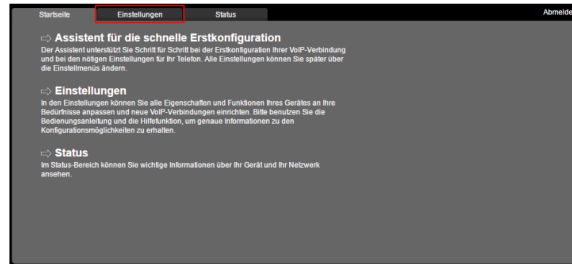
Startseite Einstellungen Status Abmelde

⇨ Assistent für die schnelle Erstkonfiguration
Der Assistent unterstützt Sie Schritt für Schritt bei der Erstkonfiguration Ihrer VoIP-Verbindung und bei den nötigen Einstellungen für Ihr Telefon. Alle Einstellungen können Sie später über die Einstellmenüs ändern.

⇨ Einstellungen
In den Einstellungen können Sie alle Eigenschaften und Funktionen Ihres Gerätes an Ihre Bedürfnisse anpassen und neue VoIP-Verbindungen einrichten. Bitte benutzen Sie die Bedienungsanleitung und die Hilfefunktion, um genaue Informationen zu den Konfigurationsmöglichkeiten zu erhalten.

⇨ Status
Im Status-Bereich können Sie wichtige Informationen über Ihr Gerät und Ihr Netzwerk ansehen.